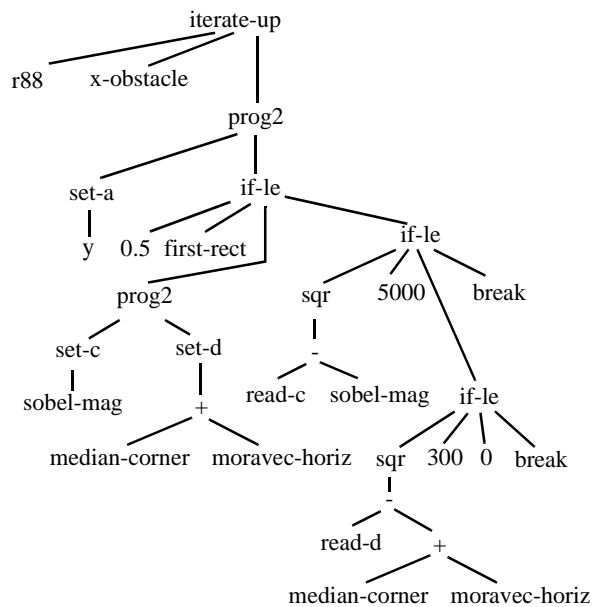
iterate-up

r88 x-obstacle

prog2

set-a if-le

y 0.5 first-rect if-le

prog2 sqr 5000 break

set-c set-d -

sobel-mag + read-c sobel-mag if-le

median-corner moravec-horiz sqr 300 0 break

-

read-d +

median-corner moravec-horiz